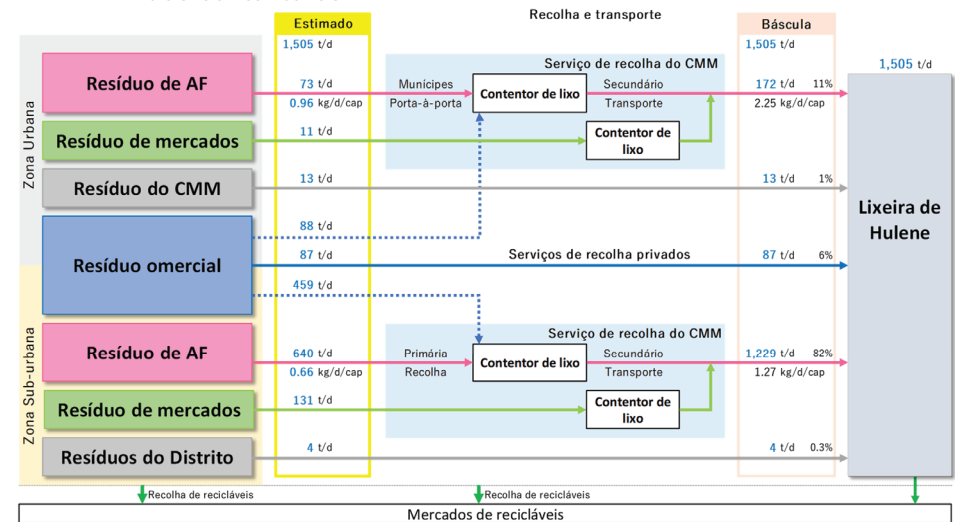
Estimado

Recolha e transporte

Báscula

1,505 t/d

1,505 t/d

1,505 t/d

Zona Urbana

Resíduo de AF

73 t/d

0.96 kg/d/cap

Serviço de recolha do CMM

Munícipes

Porta-à-porta

Contentor de lixo

Secundário

Transporte

172 t/d 11%

2.25 kg/d/cap

Resíduo de mercados

11 t/d

Contentor de lixo

Resíduo do CMM

13 t/d

13 t/d 1%

Lixeira de Hulene

88 t/d

Resíduo omercial

87 t/d

Serviços de recolha privados

87 t/d 6%

459 t/d

Zona Sub-urbana

Serviço de recolha do CMM

Resíduo de AF

640 t/d

0.66 kg/d/cap

Primária

Recolha

Contentor de lixo

Secundário

Transporte

1,229 t/d 82%

1.27 kg/d/cap

Resíduo de mercados

131 t/d

Contentor de lixo

Resíduos do Distrito

4 t/d

4 t/d 0.3%

Recolha de recicláveis

Recolha de recicláveis

Mercados de recicláveis